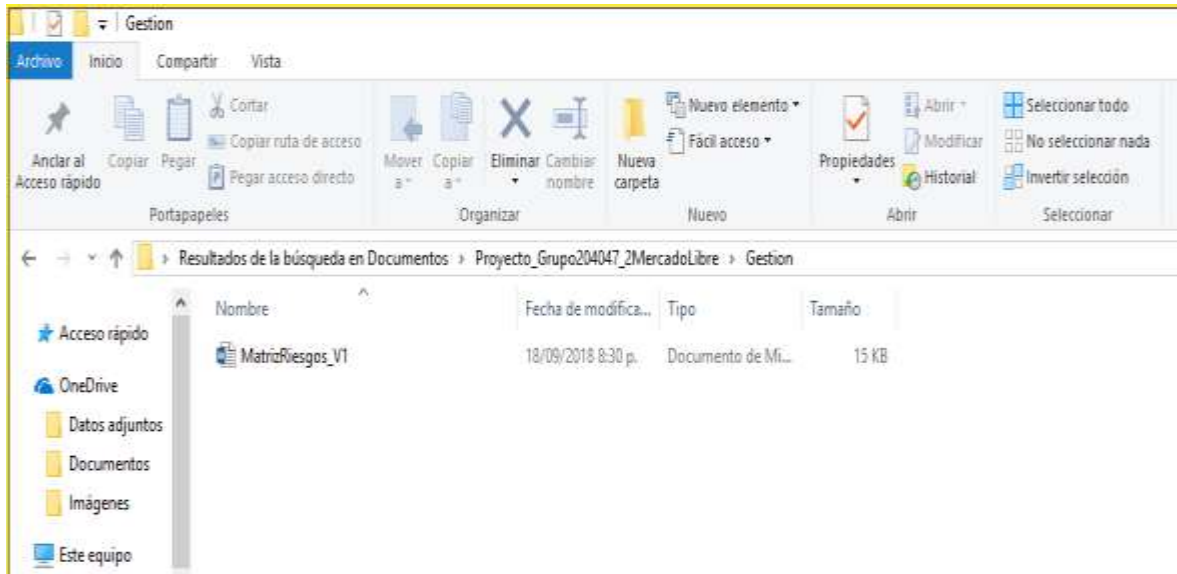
Gestion

Archivo Inicio Compartir Vista

Anclar al Acceso rápido
Copiar
Pegar
Cortar
Copiar ruta de acceso
Pegar acceso directo
Portapapeles

Mover a
Copiar a
Eliminar
Cambiar nombre
Organizar

Nueva carpeta
Nuevo elemento
Fácil acceso
Nuevo

Propiedades
Abrir
Modificar
Historial
Abrir

Seleccionar todo
No seleccionar nada
Invertir selección
Seleccionar

Resultados de la búsqueda en Documentos › Proyecto_Grupo204047_2MercadoLibre › Gestion

Acceso rápido
OneDrive
Datos adjuntos
Documentos
Imágenes
Este equipo

| Nombre | Fecha de modifica... | Tipo | Tamaño |
|---|---|---|---|
| MatrizRiesgos_V1 | 18/09/2018 8:30 p. | Documento de Mi... | 15 KB |